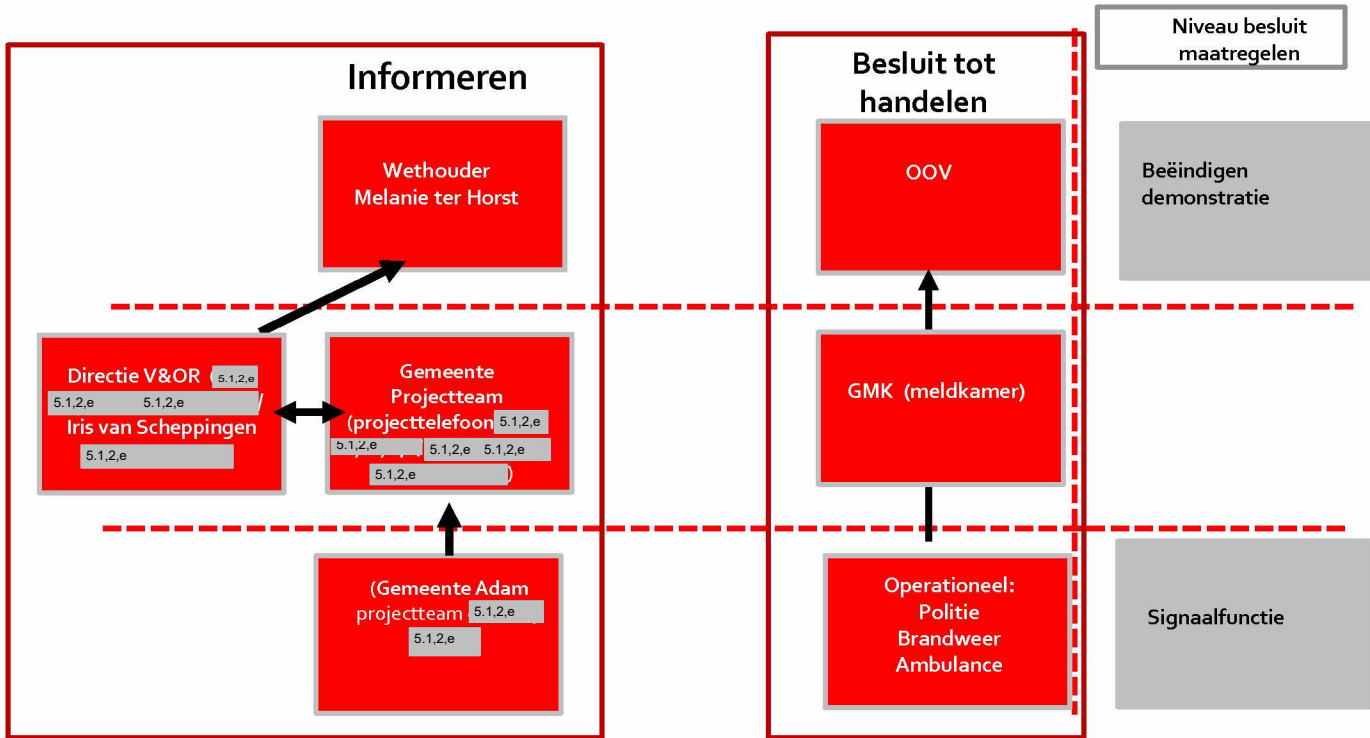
Informeren

Besluit tot handelen

Niveau besluit maatregelen

Wethouder Melanie ter Horst

OOV

Beëindigen demonstratie

Directie V&OR 5.1,2,e
5.1,2,e 5.1,2,e /
Iris van Scheppingen
5.1,2,e

Gemeente Projectteam (projecttelefoon 5.1,2,e
5.1,2,e 5.1,2,e 5.1,2,e
5.1,2,e )

GMK (meldkamer)

(Gemeente Adam projectteam 5.1,2,e
5.1,2,e

Operationeel: Politie Brandweer Ambulance

Signaalfunctie